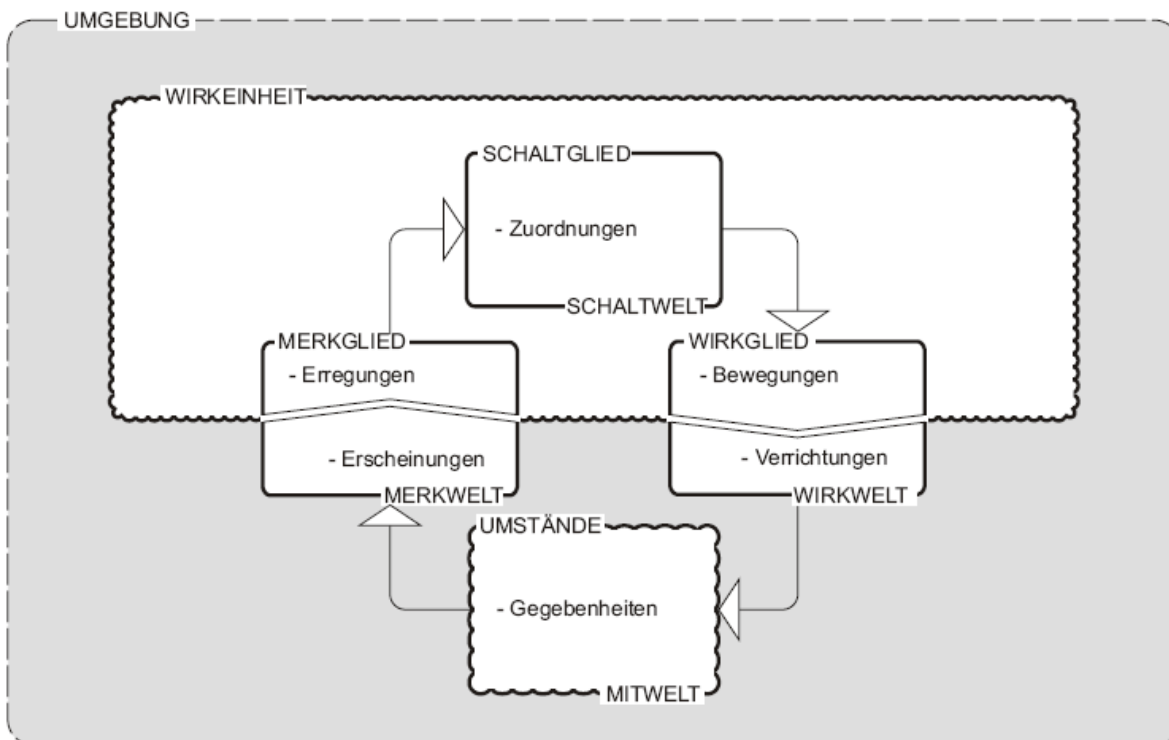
UMGEBUNG

WIRKEINHEIT

SCHALTGLIED

- Zuordnungen

SCHALTWELT

MERKGLIED

- Erregungen

- Erscheinungen

MERKWELT

WIRKGLIED

- Bewegungen

- Verrichtungen

WIRKWELT

UMSTÄNDE

- Gegebenheiten

MITWELT